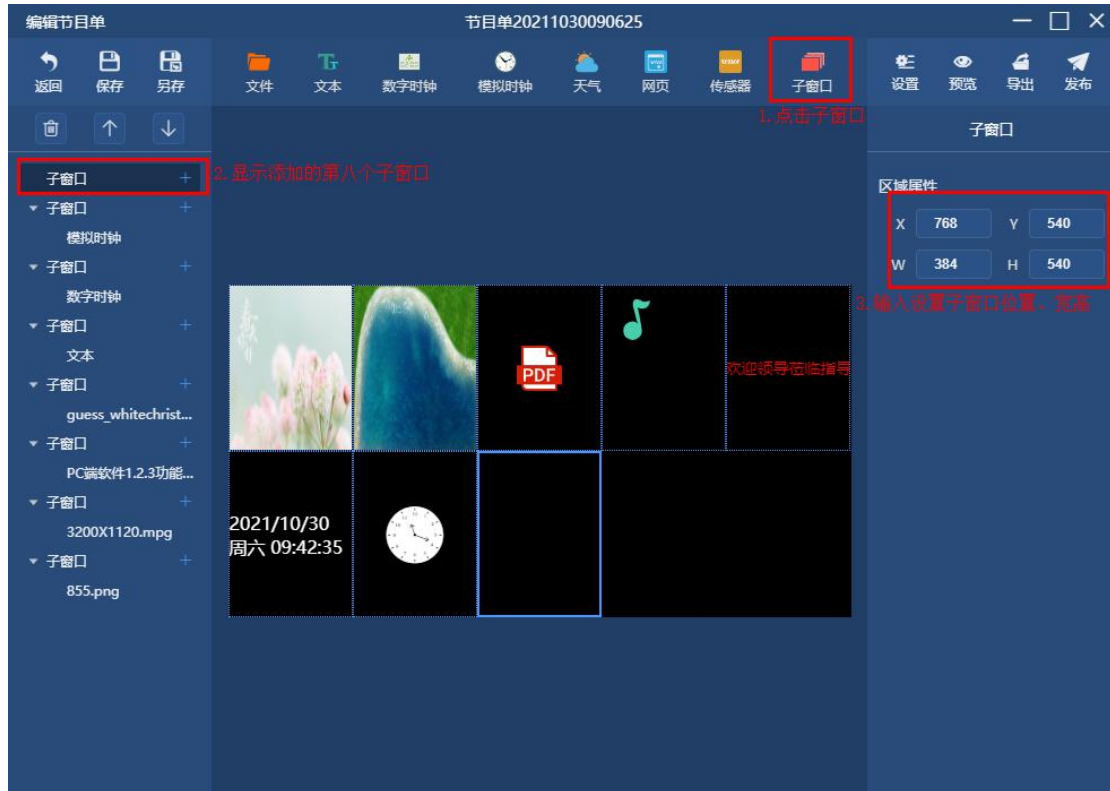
编辑节目单

节目单20211030090625

返回 保存 另存

文件 文本 数字时钟 模拟时钟 天气 网页 传感器 子窗口

设置 预览 导出 发布

1. 点击子窗口

子窗口

2. 显示添加的第八个子窗口

子窗口
子窗口
模拟时钟
子窗口
数字时钟
子窗口
文本
子窗口
guess_whitechrist...
子窗口
PC端软件1.2.3功能...
子窗口
3200X1120.mpg
子窗口
855.png

区域属性

| X | 768 | Y | 540 |
|---|---|---|---|
| W | 384 | H | 540 |

3. 输入设置子窗口位置、宽高

PDF

欢迎领导莅临指导

2021/10/30
周六 09:42:35